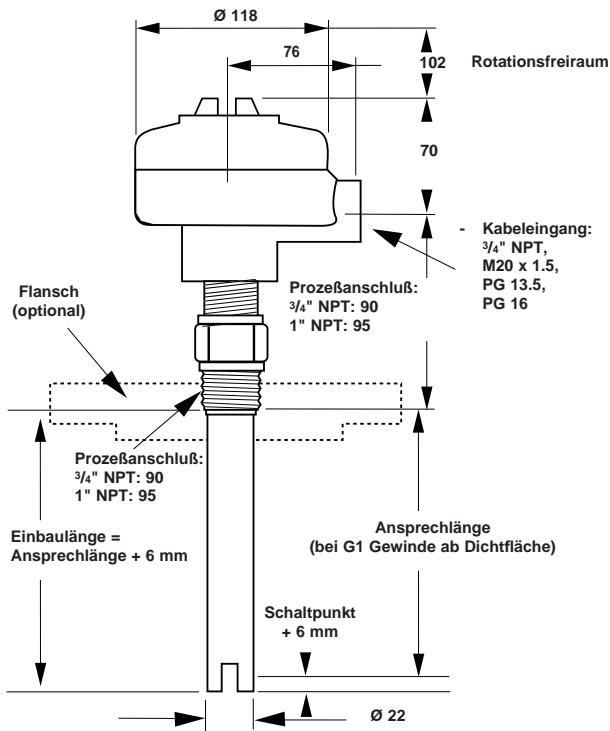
Ø 118

76

102

Rotationsfreiraum

70

- Kabeleingang: $^3/_4$" NPT, M20 x 1.5, PG 13.5, PG 16

Prozeßanschluß: $^3/_4$" NPT: 90 1" NPT: 95

Flansch (optional)

Prozeßanschluß: $^3/_4$" NPT: 90 1" NPT: 95

Einbaulänge = Ansprechlänge + 6 mm

Ansprechlänge (bei G1 Gewinde ab Dichtfläche)

Schaltpunkt + 6 mm

Ø 22